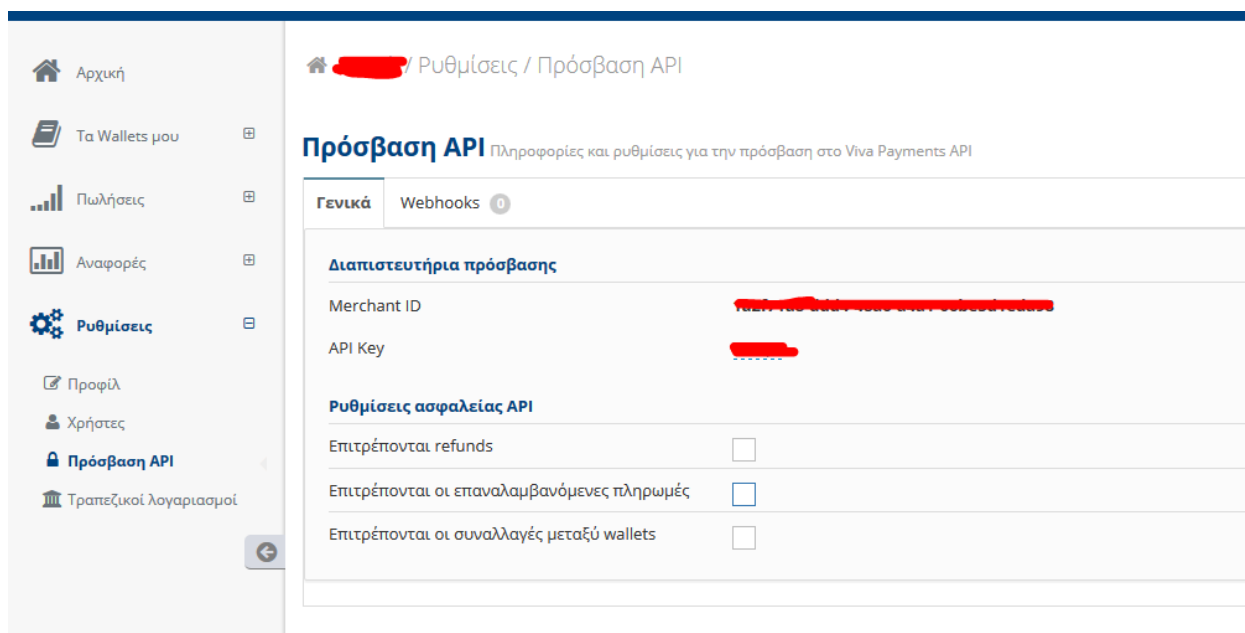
Αρχική

Τα Wallets μου ⊞

Πωλήσεις ⊞

Αναφορές ⊞

Ρυθμίσεις ⊟

Προφίλ

Χρήστες

Πρόσβαση API

Τραπεζικοί λογαριασμοί

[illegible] / Ρυθμίσεις / Πρόσβαση API

Πρόσβαση API Πληροφορίες και ρυθμίσεις για την πρόσβαση στο Viva Payments API

Γενικά

Webhooks 0

Διαπιστευτήρια πρόσβασης

Merchant ID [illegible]

API Key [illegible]

Ρυθμίσεις ασφαλείας API

Επιτρέπονται refunds

Επιτρέπονται οι επαναλαμβανόμενες πληρωμές

Επιτρέπονται οι συναλλαγές μεταξύ wallets